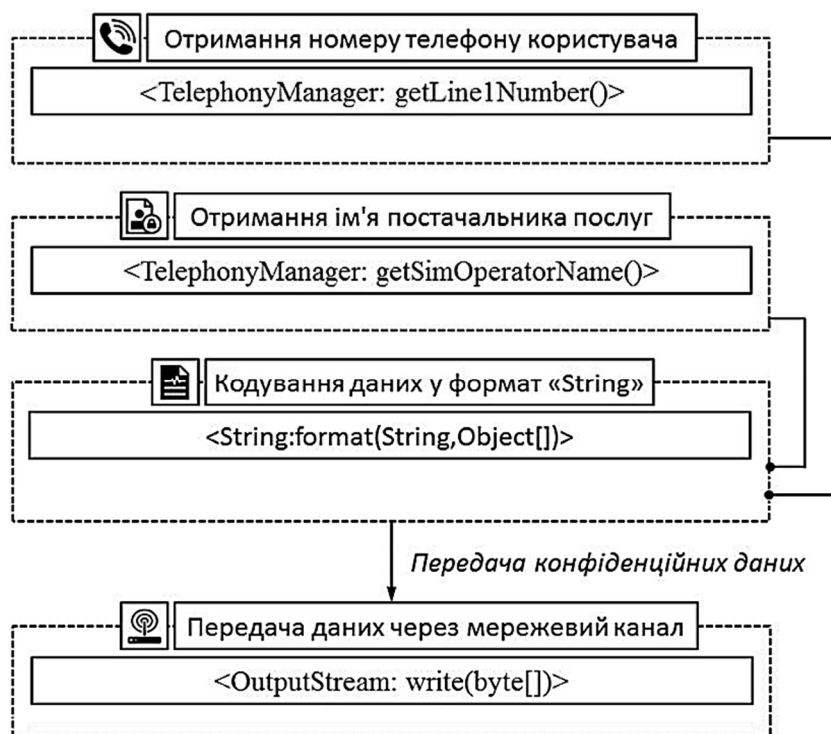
Отримання номеру телефону користувача

<TelephonyManager: getLine1Number()>

Отримання ім'я постачальника послуг

<TelephonyManager: getSimOperatorName()>

Кодування даних у формат «String»

<String:format(String,Object[])>

Передача конфіденційних даних

Передача даних через мережевий канал

<OutputStream: write(byte[])>